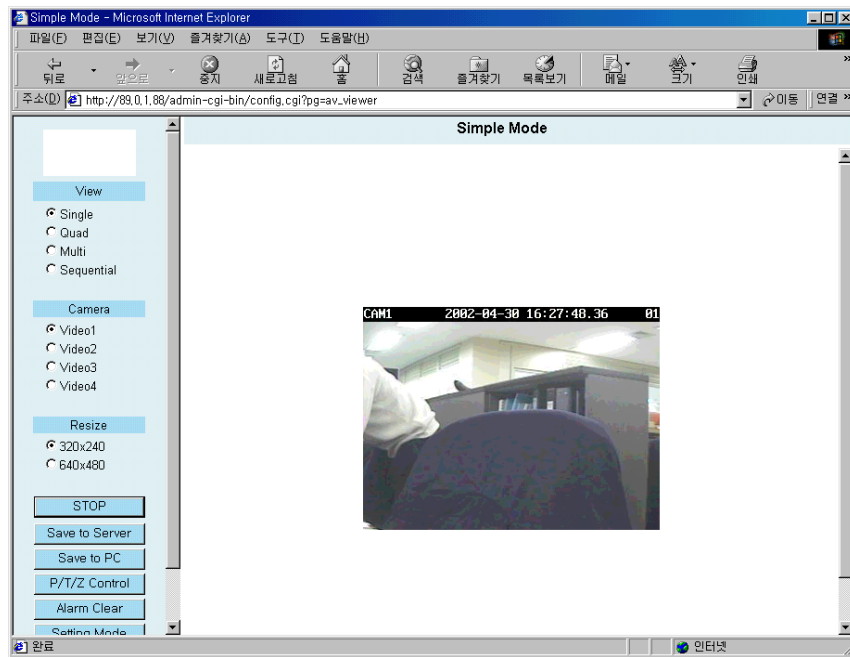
Simple Mode - Microsoft Internet Explorer

파일(F) 편집(E) 보기(V) 즐겨찾기(A) 도구(T) 도움말(H)

뒤로 앞으로 중지 새로고침 홈 검색 즐겨찾기 목록보기 메일 크기 인쇄

주소(D) http://89.0.1.88/admin-cgi-bin/config.cgi?pg=av_viewer 이동 연결

Simple Mode

View
Single
Quad
Multi
Sequential

Camera
Video1
Video2
Video3
Video4

Resize
320x240
640x480

STOP
Save to Server
Save to PC
P/T/Z Control
Alarm Clear
Setting Mode

CAM1 2002-04-30 16:27:48.36 01

완료
인터넷